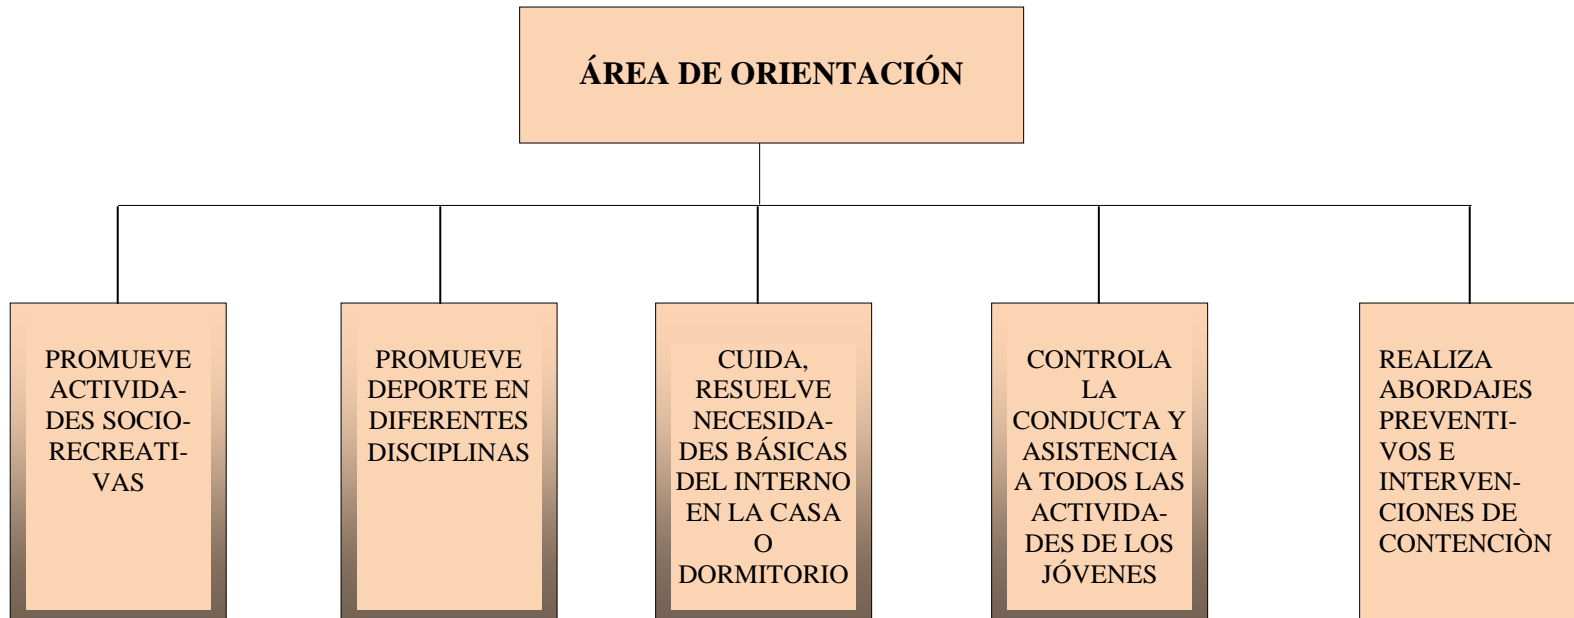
ÁREA DE ORIENTACIÓN

PROMUEVE ACTIVIDADES SOCIORECREATIVAS

PROMUEVE DEPORTE EN DIFERENTES DISCIPLINAS

CUIDA, RESUELVE NECESIDADES BÁSICAS DEL INTERNO EN LA CASA O DORMITORIO

CONTROLA LA CONDUCTA Y ASISTENCIA A TODOS LAS ACTIVIDADES DE LOS JÓVENES

REALIZA ABORDAJES PREVENTIVOS E INTERVENCIONES DE CONTENCIÒN